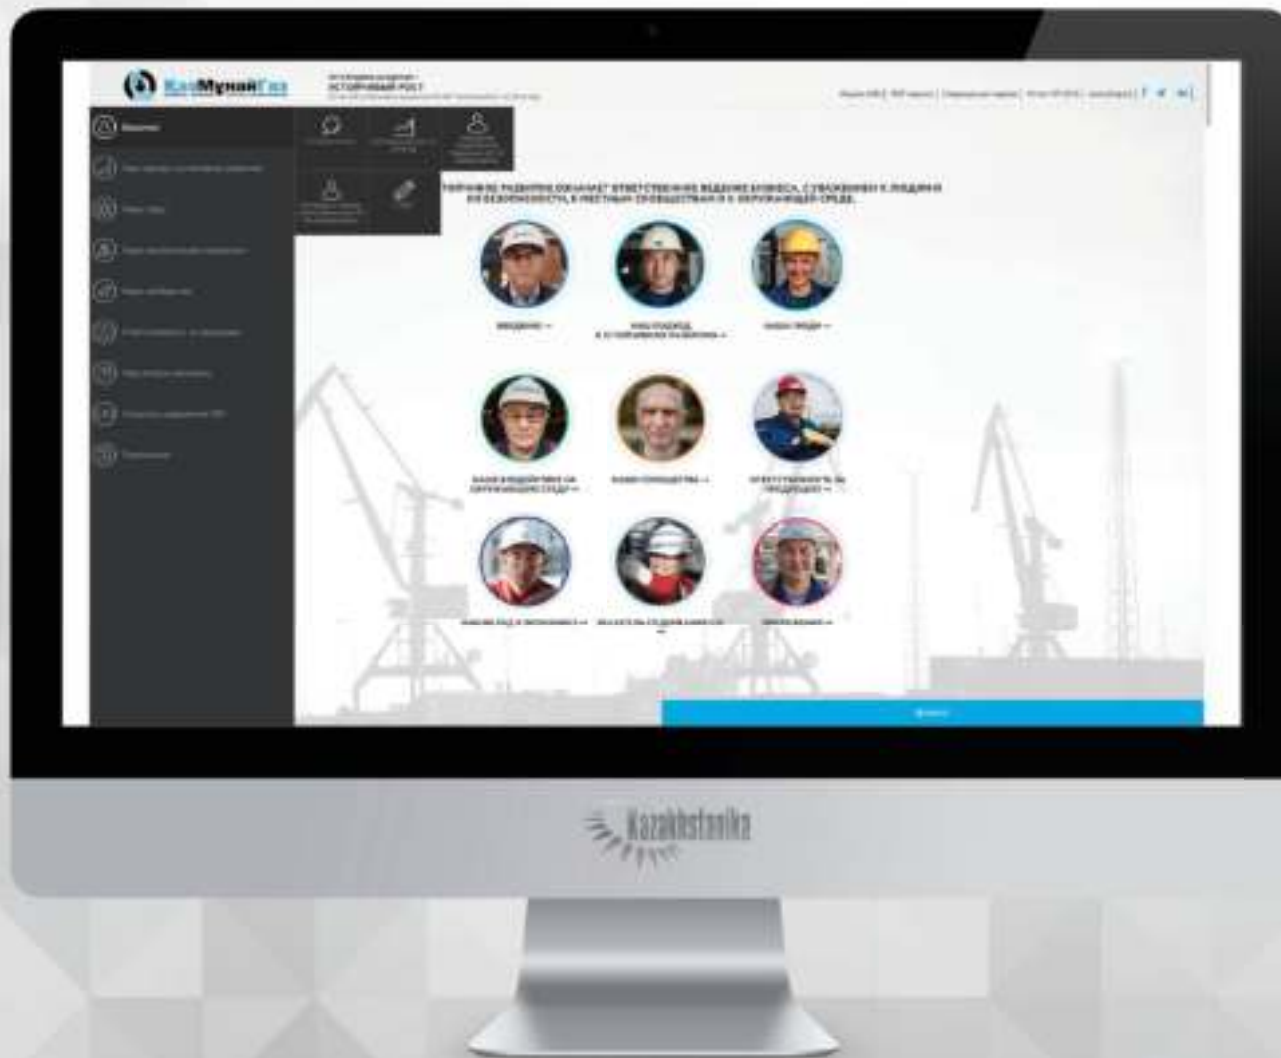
КазМунайГаз

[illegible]
ИСТОРИЧЕСКИЙ РОСТ
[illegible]

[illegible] | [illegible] | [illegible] | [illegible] | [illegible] f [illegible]

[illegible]

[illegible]

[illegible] РАЗВИТИЕ ОЗНАЧАЕТ ОТВЕТСТВЕННОЕ ВЕДЕНИЕ БИЗНЕСА, С УВАЖЕНИЕМ К ЛЮДЯМ И ИХ БЕЗОПАСНОСТИ, К МЕСТНЫМ СООБЩЕСТВАМ И К ОКРУЖАЮЩЕЙ СРЕДЕ.

ВВЕДЕНИЕ →

НАШ ПОДХОД К УСТОЙЧИВОМУ РАЗВИТИЮ →

НАШИ ЛЮДИ →

НАШЕ ВОЗДЕЙСТВИЕ НА ОКРУЖАЮЩУЮ СРЕДУ →

НАШИ СООБЩЕСТВА →

ОТВЕТСТВЕННОСТЬ ЗА ПРОДУКЦИЮ →

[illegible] →

ПОКАЗАТЕЛИ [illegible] →

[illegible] →

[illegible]

Kazakhstanika